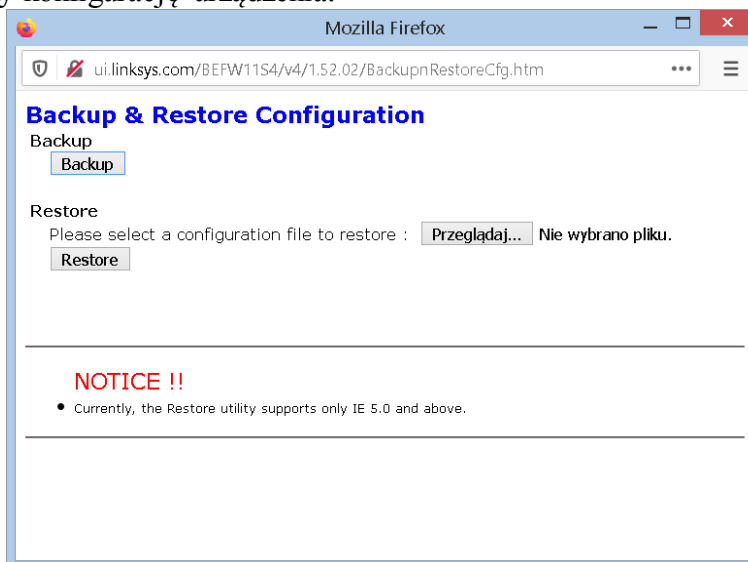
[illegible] konfigurację urządzenia.

Mozilla Firefox

ui.linksys.com/BEFW11S4/v4/1.52.02/BackupnRestoreCfg.htm

•••

Backup & Restore Configuration

Backup

Backup

Restore

Please select a configuration file to restore : Przeglądaj... Nie wybrano pliku.

Restore

NOTICE !!

• Currently, the Restore utility supports only IE 5.0 and above.